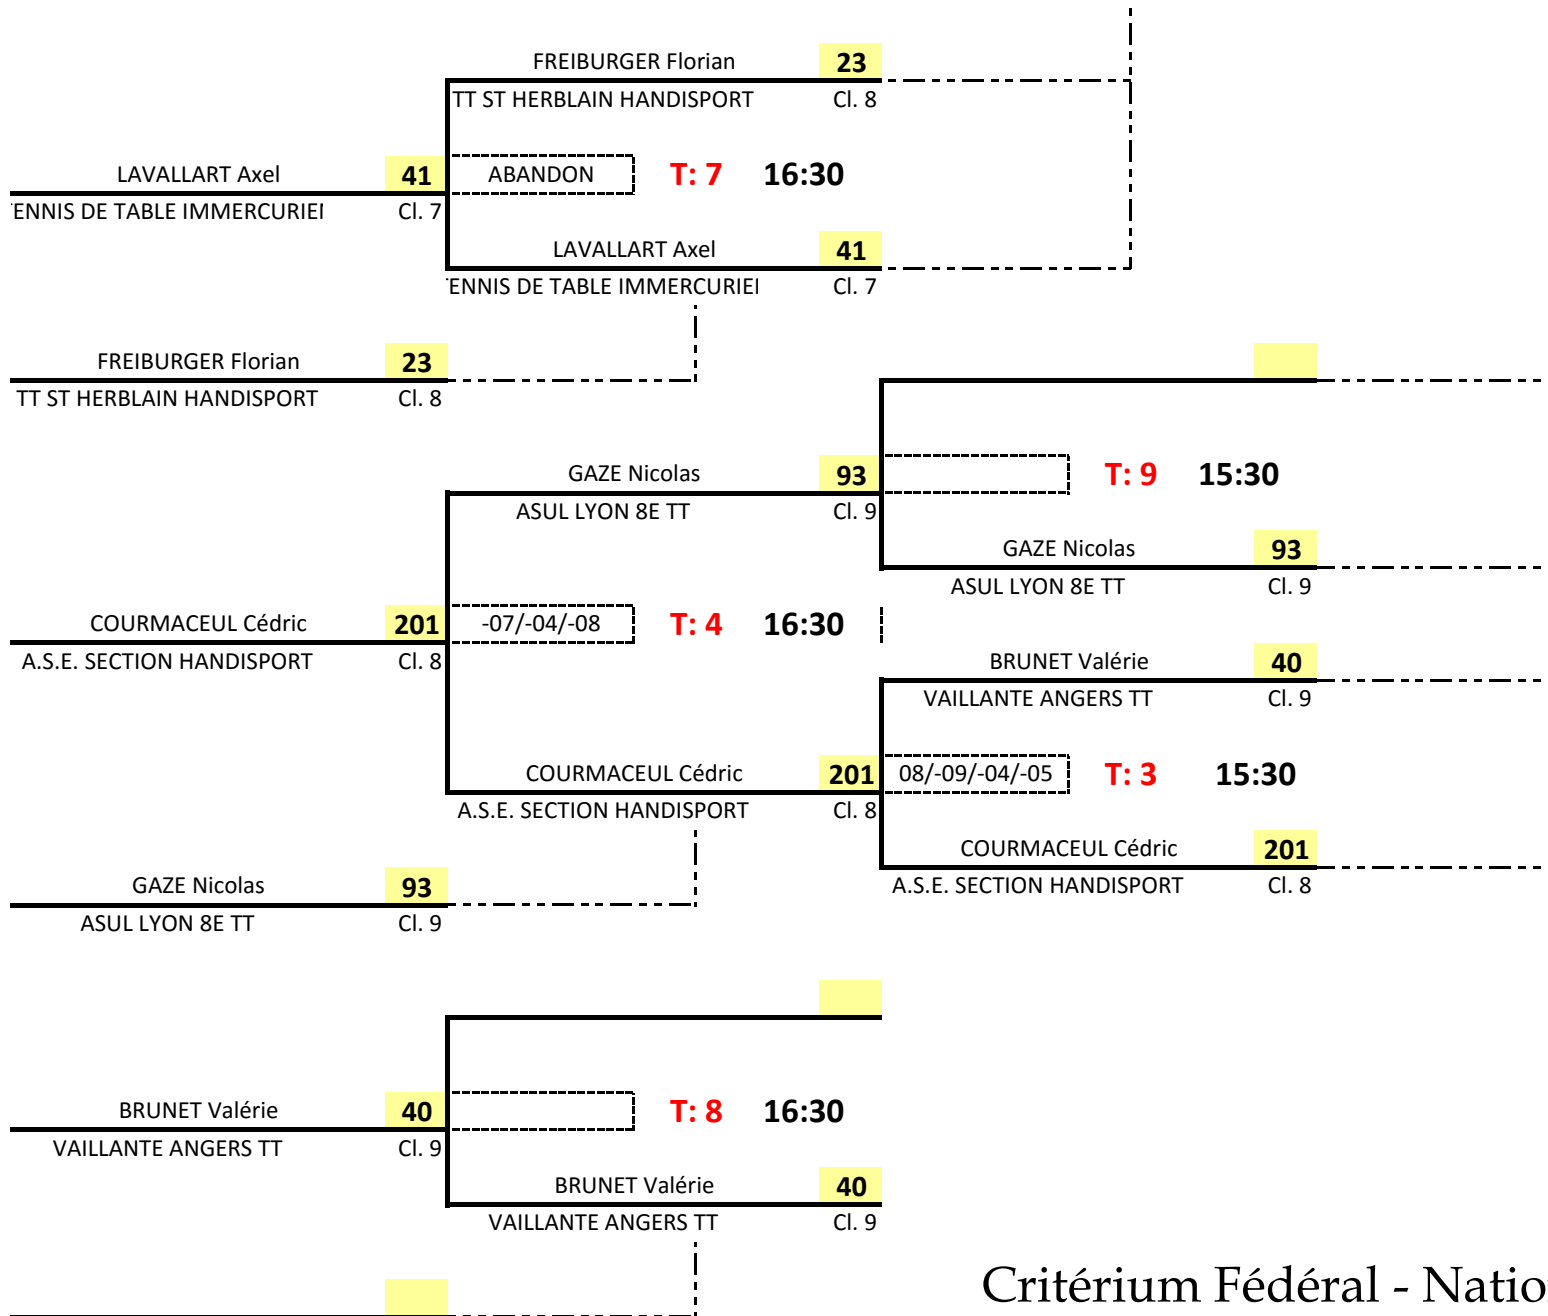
FREIBURGER Florian 23
TT ST HERBLAIN HANDISPORT Cl. 8

LAVALLART Axel 41
'ENNIS DE TABLE IMMERCURIEI Cl. 7

ABANDON T: 7 16:30

LAVALLART Axel 41
'ENNIS DE TABLE IMMERCURIEI Cl. 7

FREIBURGER Florian 23
TT ST HERBLAIN HANDISPORT Cl. 8

T: 9 15:30

GAZE Nicolas 93
ASUL LYON 8E TT Cl. 9

GAZE Nicolas 93
ASUL LYON 8E TT Cl. 9

COURMACEUL Cédric 201
A.S.E. SECTION HANDISPORT Cl. 8

-07/-04/-08 T: 4 16:30

BRUNET Valérie 40
VAILLANTE ANGERS TT Cl. 9

08/-09/-04/-05 T: 3 15:30

COURMACEUL Cédric 201
A.S.E. SECTION HANDISPORT Cl. 8

COURMACEUL Cédric 201
A.S.E. SECTION HANDISPORT Cl. 8

GAZE Nicolas 93
ASUL LYON 8E TT Cl. 9

BRUNET Valérie 40
VAILLANTE ANGERS TT Cl. 9

T: 8 16:30

BRUNET Valérie 40
VAILLANTE ANGERS TT Cl. 9

Critérium Fédéral - Natio